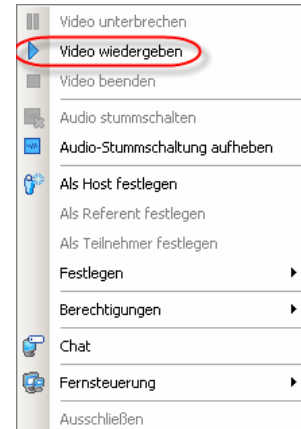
Video unterbrechen
Video wiedergeben
Video beenden
Audio stummschalten
Audio-Stummschaltung aufheben
Als Host festlegen
Als Referent festlegen
Als Teilnehmer festlegen
Festlegen
Berechtigungen
Chat
Fernsteuerung
Ausschließen